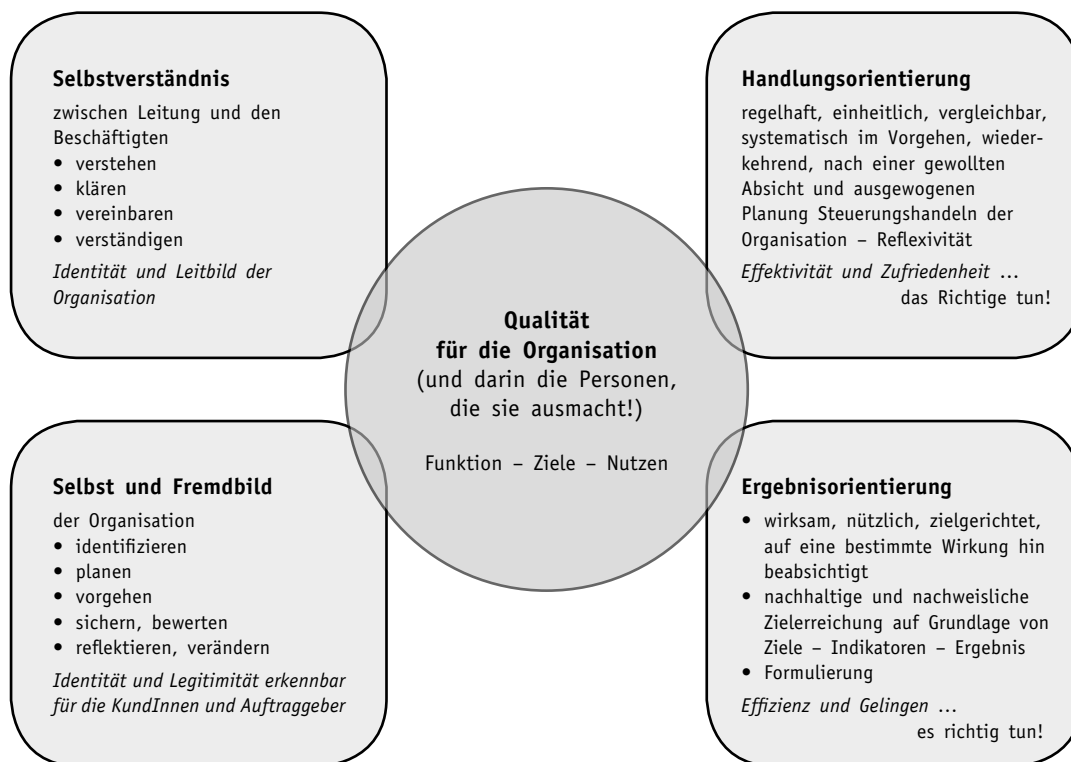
**Selbstverständnis**

zwischen Leitung und den Beschäftigten
• verstehen
• klären
• vereinbaren
• verständigen

*Identität und Leitbild der Organisation*

**Handlungsorientierung**

regelhaft, einheitlich, vergleichbar, systematisch im Vorgehen, wiederkehrend, nach einer gewollten Absicht und ausgewogenen Planung Steuerungshandeln der Organisation – Reflexivität

*Effektivität und Zufriedenheit* … das Richtige tun!

**Qualität für die Organisation**
(und darin die Personen, die sie ausmacht!)

Funktion – Ziele – Nutzen

**Selbst und Fremdbild**

der Organisation
• identifizieren
• planen
• vorgehen
• sichern, bewerten
• reflektieren, verändern

*Identität und Legitimität erkennbar für die KundInnen und Auftraggeber*

**Ergebnisorientierung**

• wirksam, nützlich, zielgerichtet, auf eine bestimmte Wirkung hin beabsichtigt
• nachhaltige und nachweisliche Zielerreichung auf Grundlage von Ziele – Indikatoren – Ergebnis
• Formulierung

*Effizienz und Gelingen* … es richtig tun!